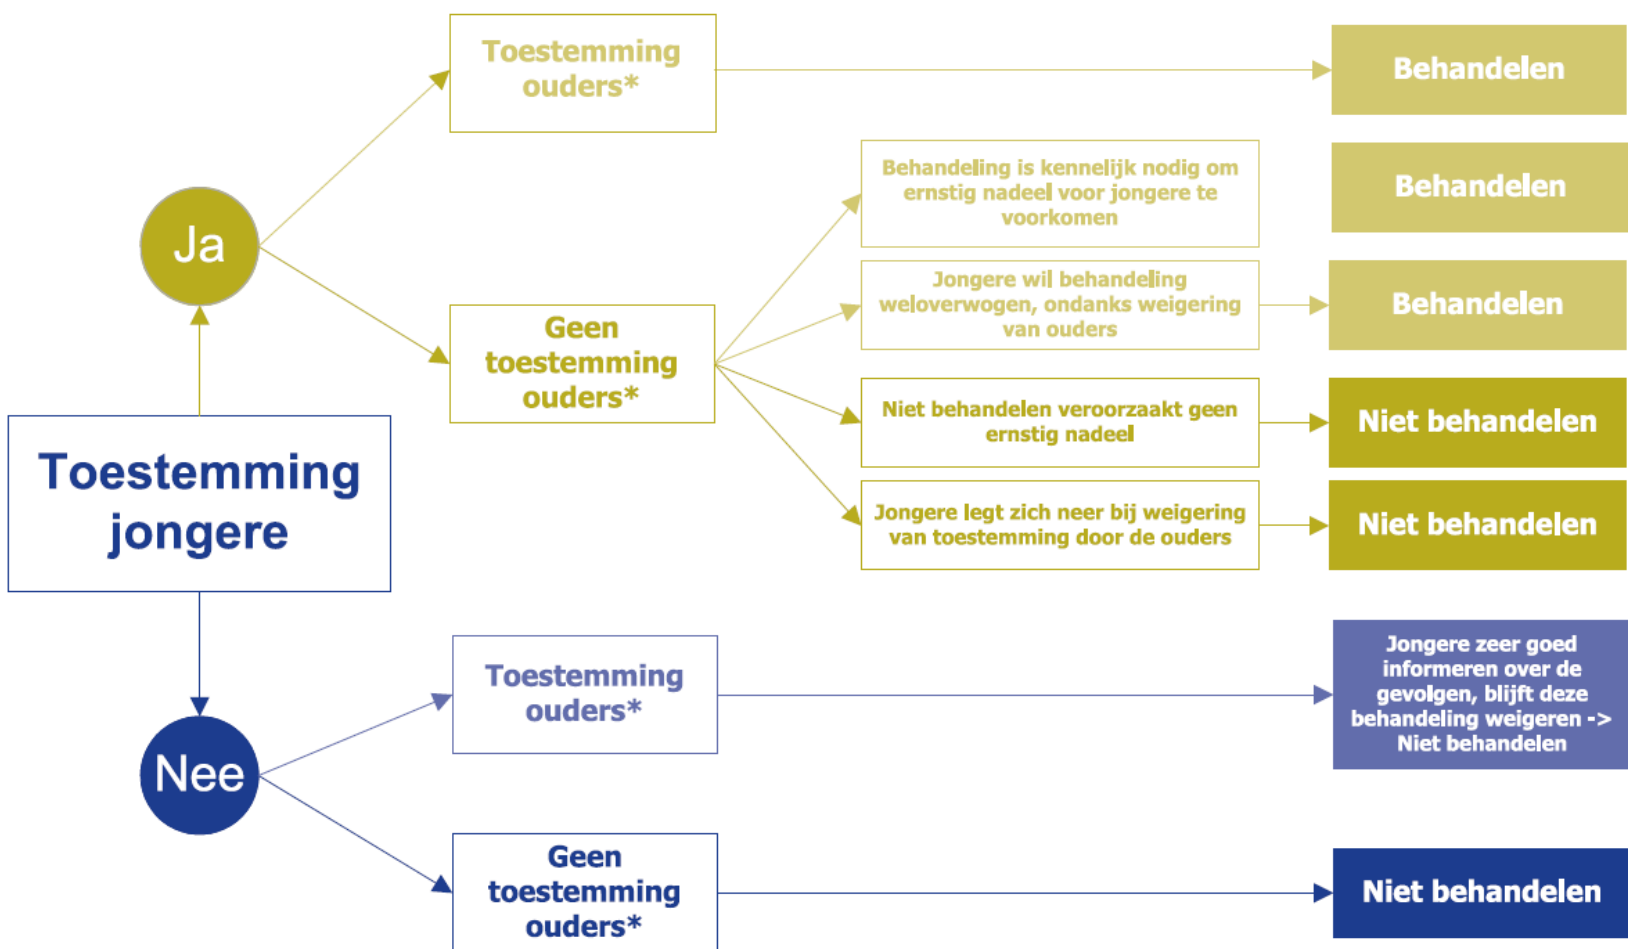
Toestemming jongere

Ja

Toestemming ouders*

Behandelen

Geen toestemming ouders*

Behandeling is kennelijk nodig om ernstig nadeel voor jongere te voorkomen

Behandelen

Jongere wil behandeling weloverwogen, ondanks weigering van ouders

Behandelen

Niet behandelen veroorzaakt geen ernstig nadeel

Niet behandelen

Jongere legt zich neer bij weigering van toestemming door de ouders

Niet behandelen

Nee

Toestemming ouders*

Jongere zeer goed informeren over de gevolgen, blijft deze behandeling weigeren -> Niet behandelen

Geen toestemming ouders*

Niet behandelen